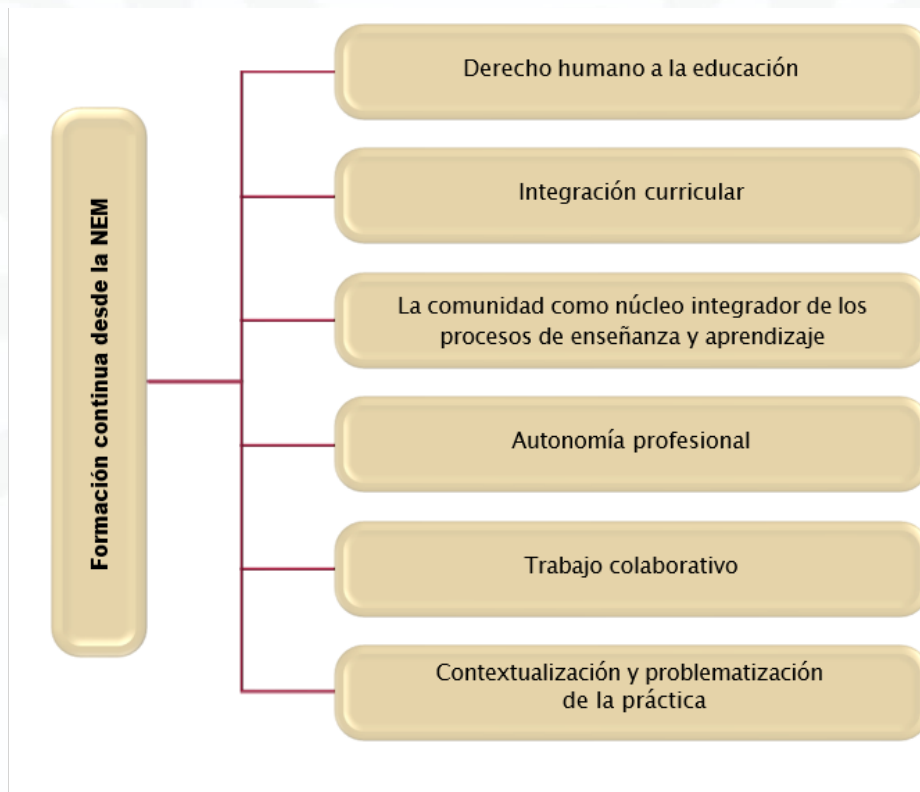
Formación continua desde la NEM

Derecho humano a la educación

Integración curricular

La comunidad como núcleo integrador de los procesos de enseñanza y aprendizaje

Autonomía profesional

Trabajo colaborativo

Contextualización y problematización de la práctica